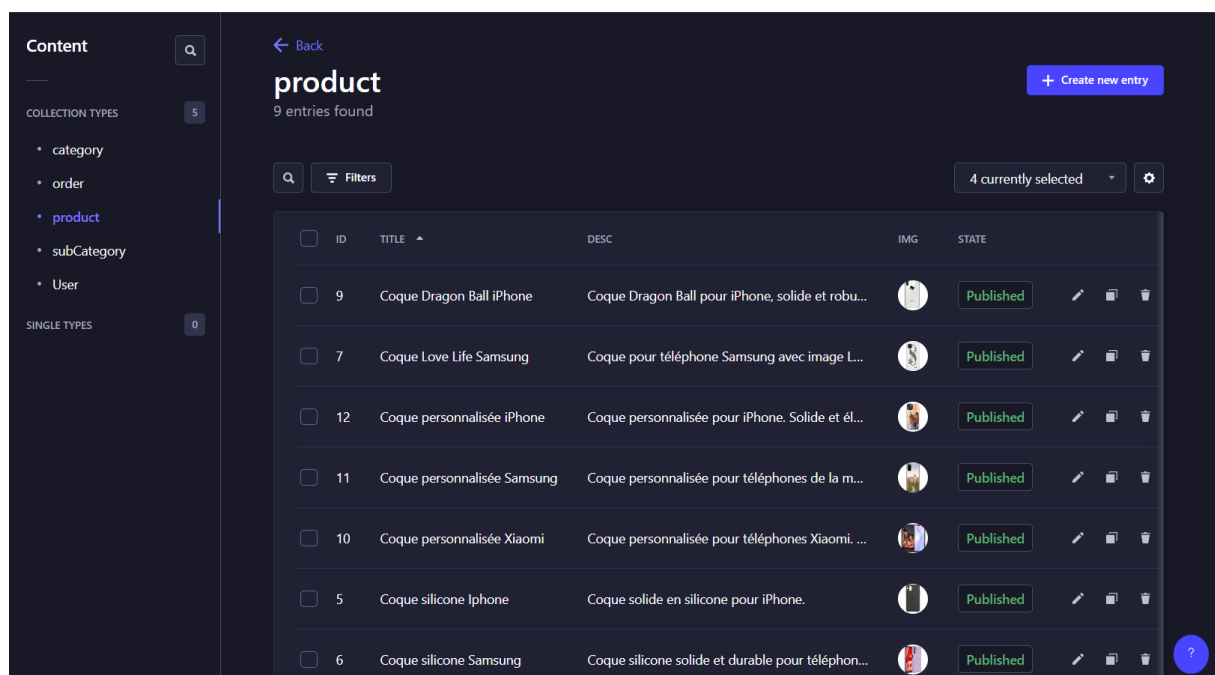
Content

COLLECTION TYPES 5

category
order
product
subCategory
User

SINGLE TYPES 0

Back
product
9 entries found

Create new entry

Filters

4 currently selected

| | ID | TITLE | DESC | IMG | STATE |
|---|---|---|---|---|---|
| | 9 | Coque Dragon Ball iPhone | Coque Dragon Ball pour iPhone, solide et robu... | | Published |
| | 7 | Coque Love Life Samsung | Coque pour téléphone Samsung avec image L... | | Published |
| | 12 | Coque personnalisée iPhone | Coque personnalisée pour iPhone. Solide et él... | | Published |
| | 11 | Coque personnalisée Samsung | Coque personnalisée pour téléphones de la m... | | Published |
| | 10 | Coque personnalisée Xiaomi | Coque personnalisée pour téléphones Xiaomi. ... | | Published |
| | 5 | Coque silicone Iphone | Coque solide en silicone pour iPhone. | | Published |
| | 6 | Coque silicone Samsung | Coque silicone solide et durable pour téléphon... | | Published |

?